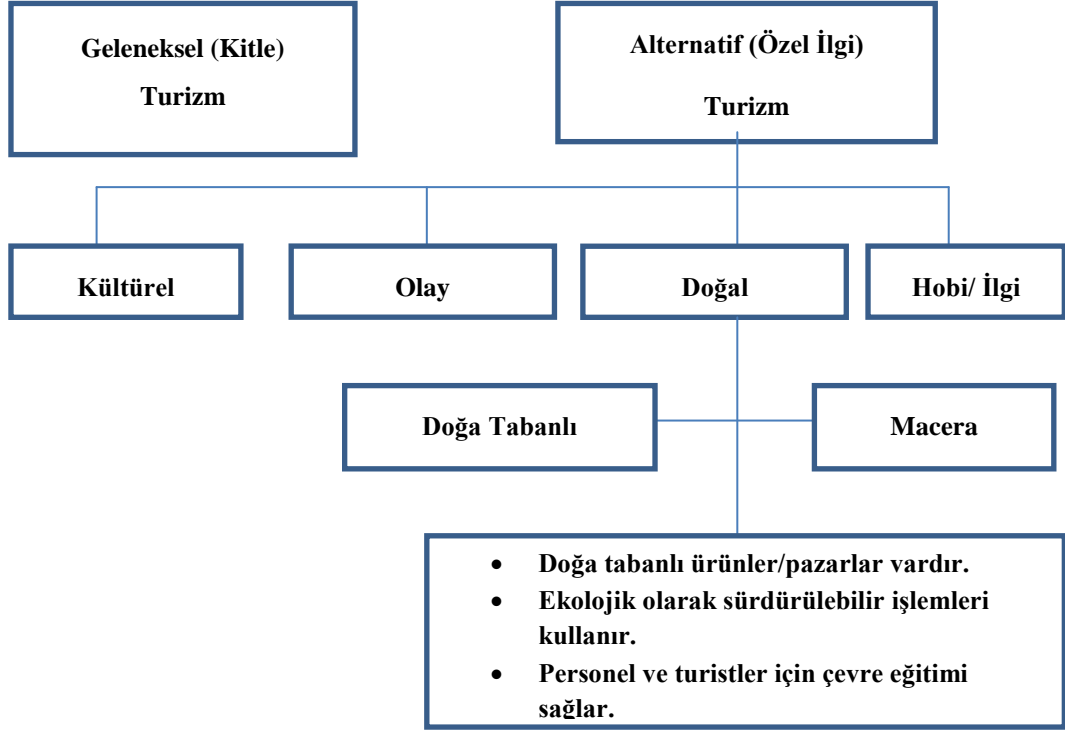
Geleneksel (Kitle) Turizm

Alternatif (Özel İlgi) Turizm

Kültürel

Olay

Doğal

Hobi/ İlgi

Doğa Tabanlı

Macera

- Doğa tabanlı ürünler/pazarlar vardır.
- Ekolojik olarak sürdürülebilir işlemleri kullanır.
- Personel ve turistler için çevre eğitimi sağlar.